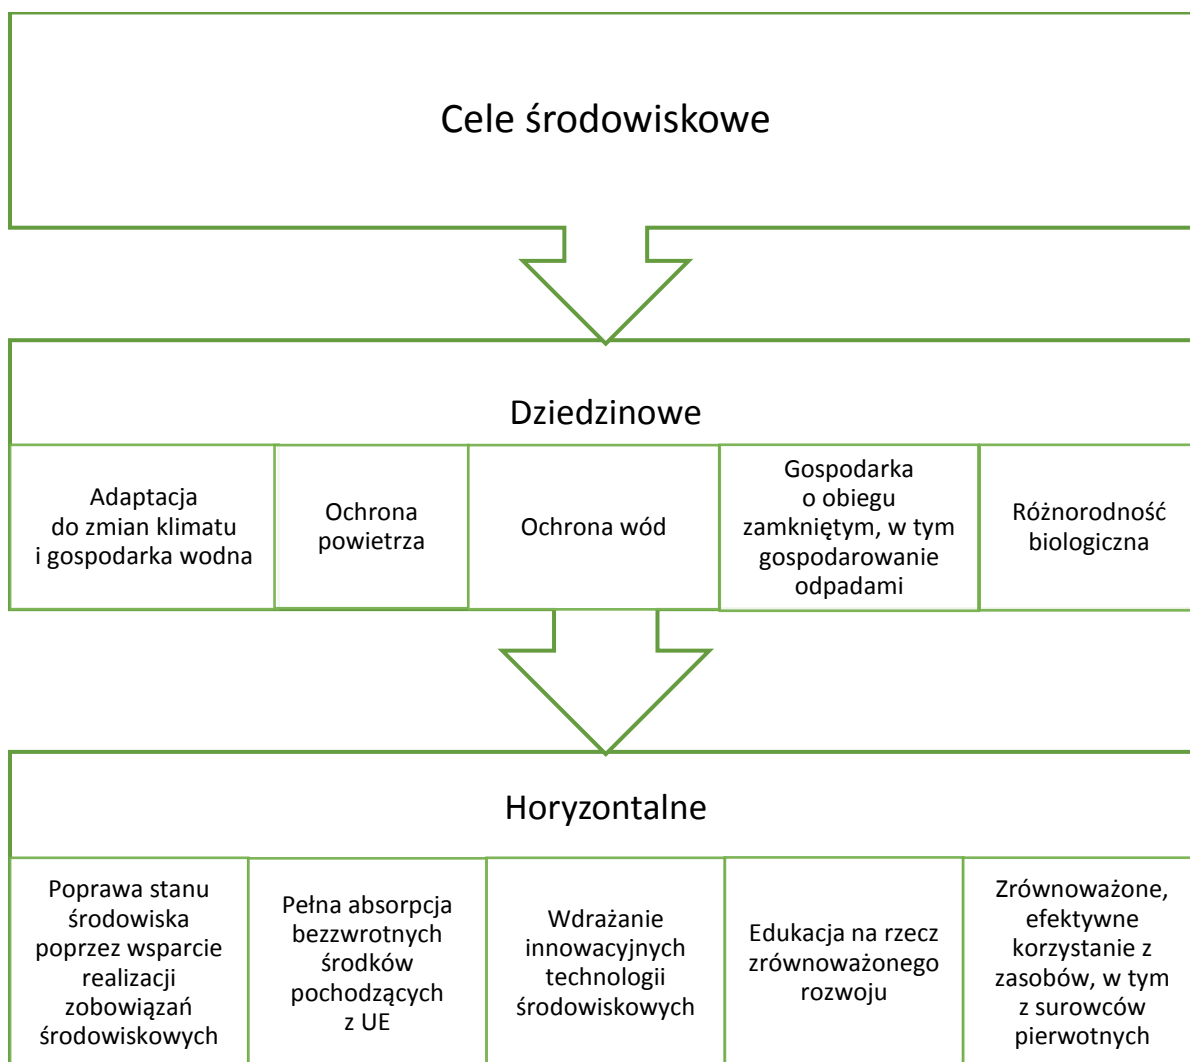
Cele środowiskowe

Dziedzinowe

Adaptacja do zmian klimatu i gospodarka wodna

Ochrona powietrza

Ochrona wód

Gospodarka o obiegu zamkniętym, w tym gospodarowanie odpadami

Różnorodność biologiczna

Horyzontalne

Poprawa stanu środowiska poprzez wsparcie realizacji zobowiązań środowiskowych

Pełna absorpcja bezzwrotnych środków pochodzących z UE

Wdrażanie innowacyjnych technologii środowiskowych

Edukacja na rzecz zrównoważonego rozwoju

Zrównoważone, efektywne korzystanie z zasobów, w tym z surowców pierwotnych